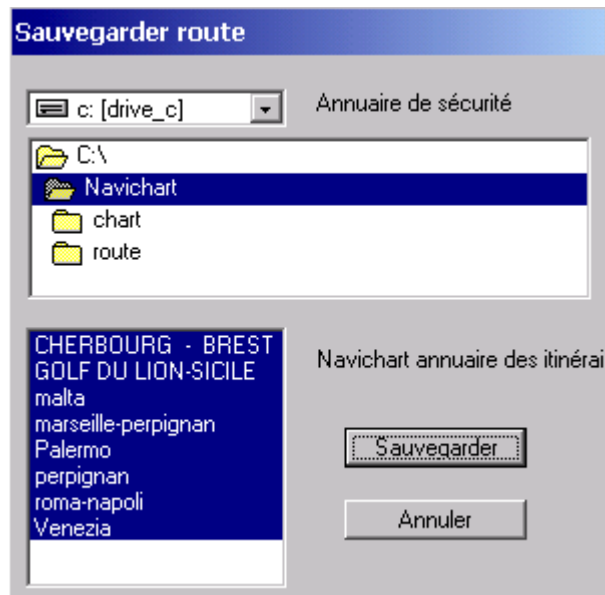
Sauvegarder route

c: [drive_c]

Annuaire de sécurité

C:\
Navichart
chart
route

CHERBOURG - BREST
GOLF DU LION-SICILE
malta
marseille-perpignan
Palermo
perpignan
roma-napoli
Venezia

Navichart annuaire des itinérai

Sauvegarder

Annuler